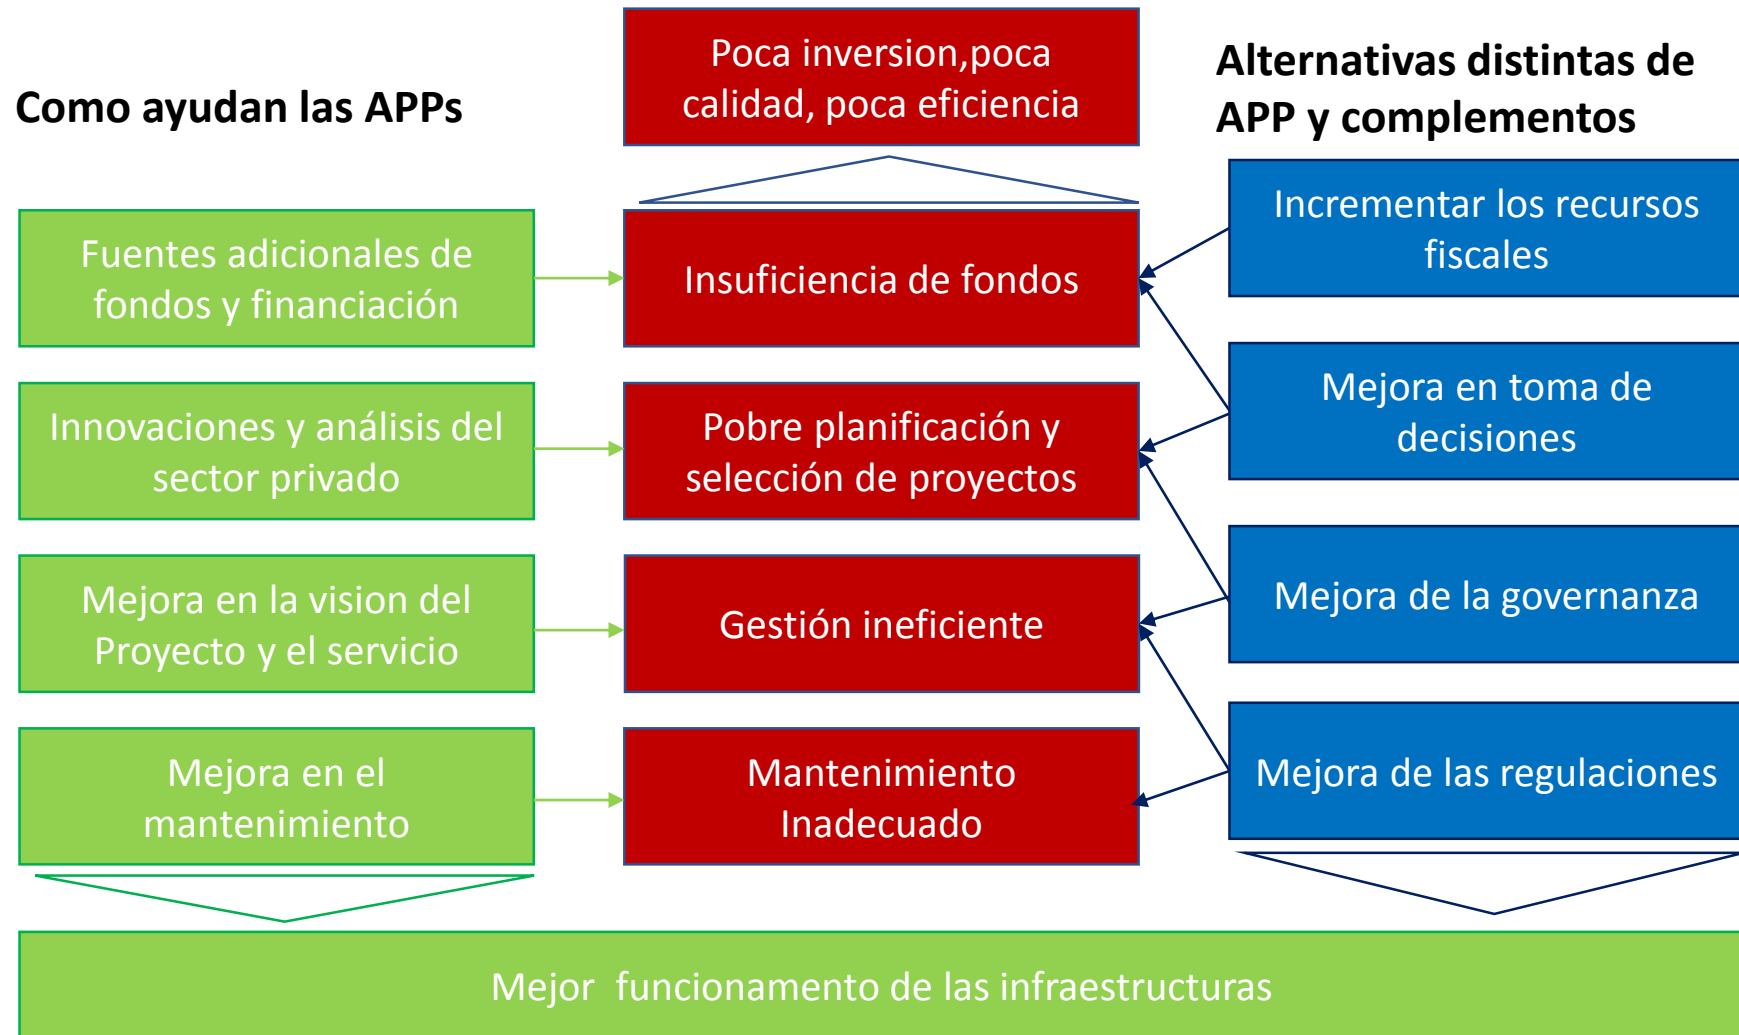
Como ayudan las APPs

Poca inversion,poca calidad, poca eficiencia

Alternativas distintas de APP y complementos

Fuentes adicionales de fondos y financiación

Insuficiencia de fondos

Incrementar los recursos fiscales

Innovaciones y análisis del sector privado

Pobre planificación y selección de proyectos

Mejora en toma de decisiones

Mejora en la vision del Proyecto y el servicio

Gestión ineficiente

Mejora de la governanza

Mejora en el mantenimiento

Mantenimiento Inadecuado

Mejora de las regulaciones

Mejor funcionamento de las infraestructuras